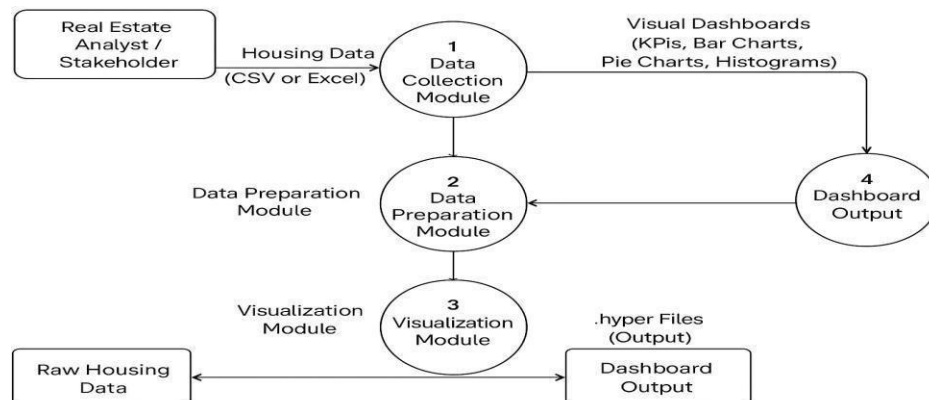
Real Estate Analyst / Stakeholder

Housing Data (CSV or Excel)

1
Data Collection Module

Visual Dashboards (KPis, Bar Charts, Pie Charts, Histograms)

Data Preparation Module

2
Data Preparation Module

4
Dashboard Output

Visualization Module

3
Visualization Module

.hyper Files (Output)

Raw Housing Data

Dashboard Output